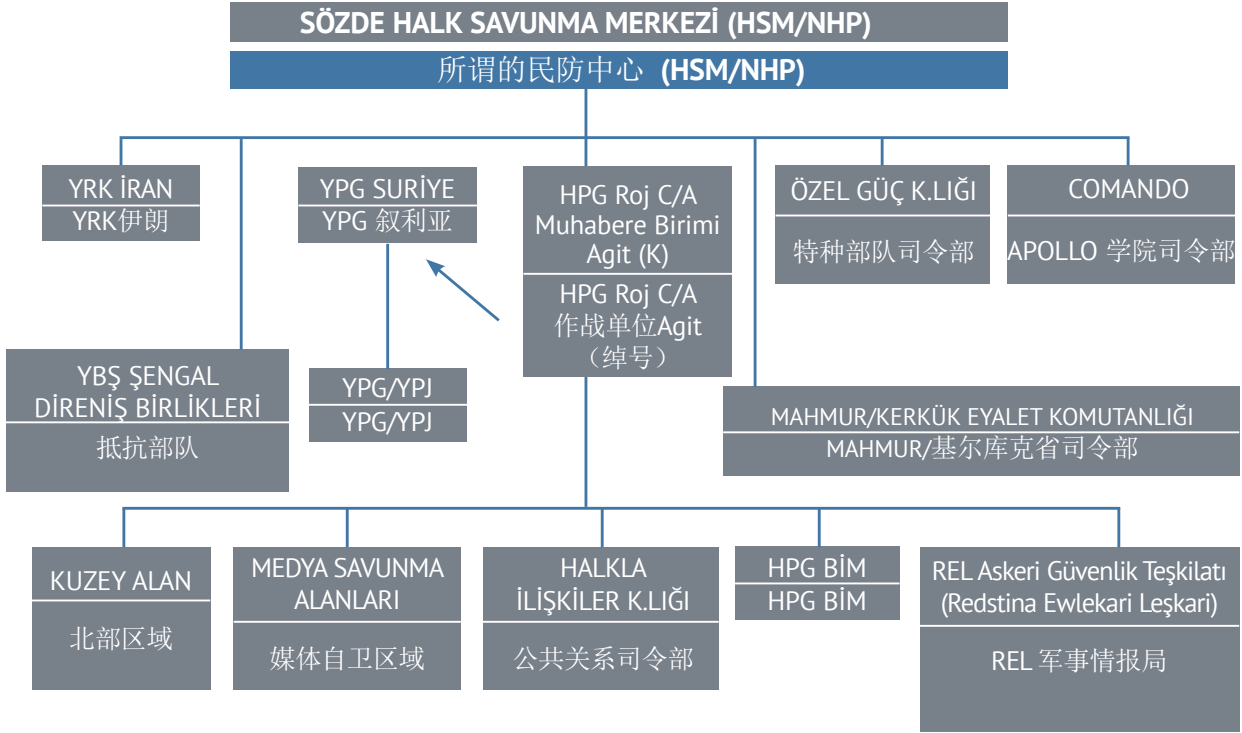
SÖZDE HALK SAVUNMA MERKEZİ (HSM/NHP)
所谓的民防中心 (HSM/NHP)

YRK İRAN
YRK伊朗

YPG SURİYE
YPG 叙利亚

HPG Roj C/A Muhabere Birimi Agit (K)
HPG Roj C/A 作战单位Agit （绰号）

ÖZEL GÜÇ K.LIĞI
特种部队司令部

COMANDO
APOLLO 学院司令部

YBŞ ŞENGAL DİRENİŞ BİRLİKLERİ
抵抗部队

YPG/YPJ
YPG/YPJ

MAHMUR/KERKÜK EYALET KOMUTANLIĞI
MAHMUR/基尔库克省司令部

KUZEY ALAN
北部区域

MEDYA SAVUNMA ALANLARI
媒体自卫区域

HALKLA İLİŞKİLER K.LIĞI
公共关系司令部

HPG BİM
HPG BİM

REL Askeri Güvenlik Teşkilatı (Redstina Ewlekari Leşkari)
REL 军事情报局